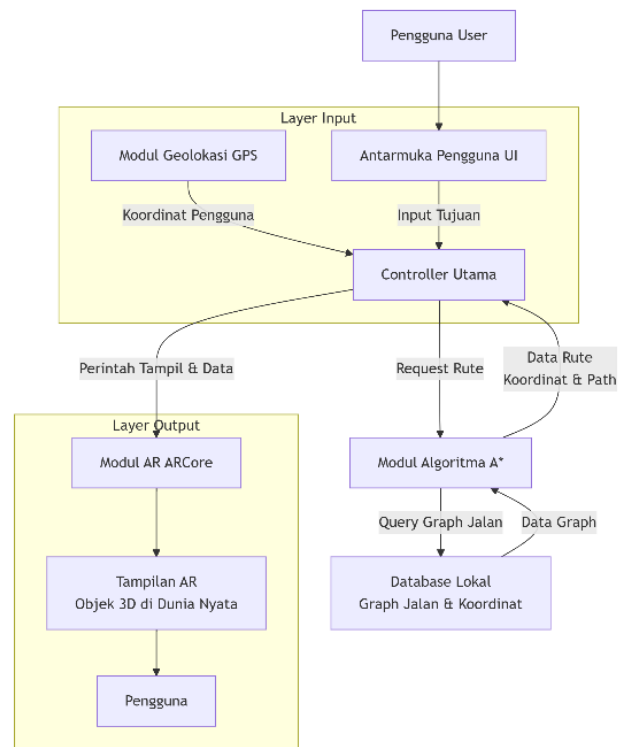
Pengguna User

Layer Input

Modul Geolokasi GPS

Antarmuka Pengguna UI

Koordinat Pengguna

Input Tujuan

Controller Utama

Perintah Tampil & Data

Request Rute

Data Rute
Koordinat & Path

Layer Output

Modul AR ARCore

Modul Algoritma A*

Query Graph Jalan

Data Graph

Tampilan AR
Objek 3D di Dunia Nyata

Database Lokal
Graph Jalan & Koordinat

Pengguna